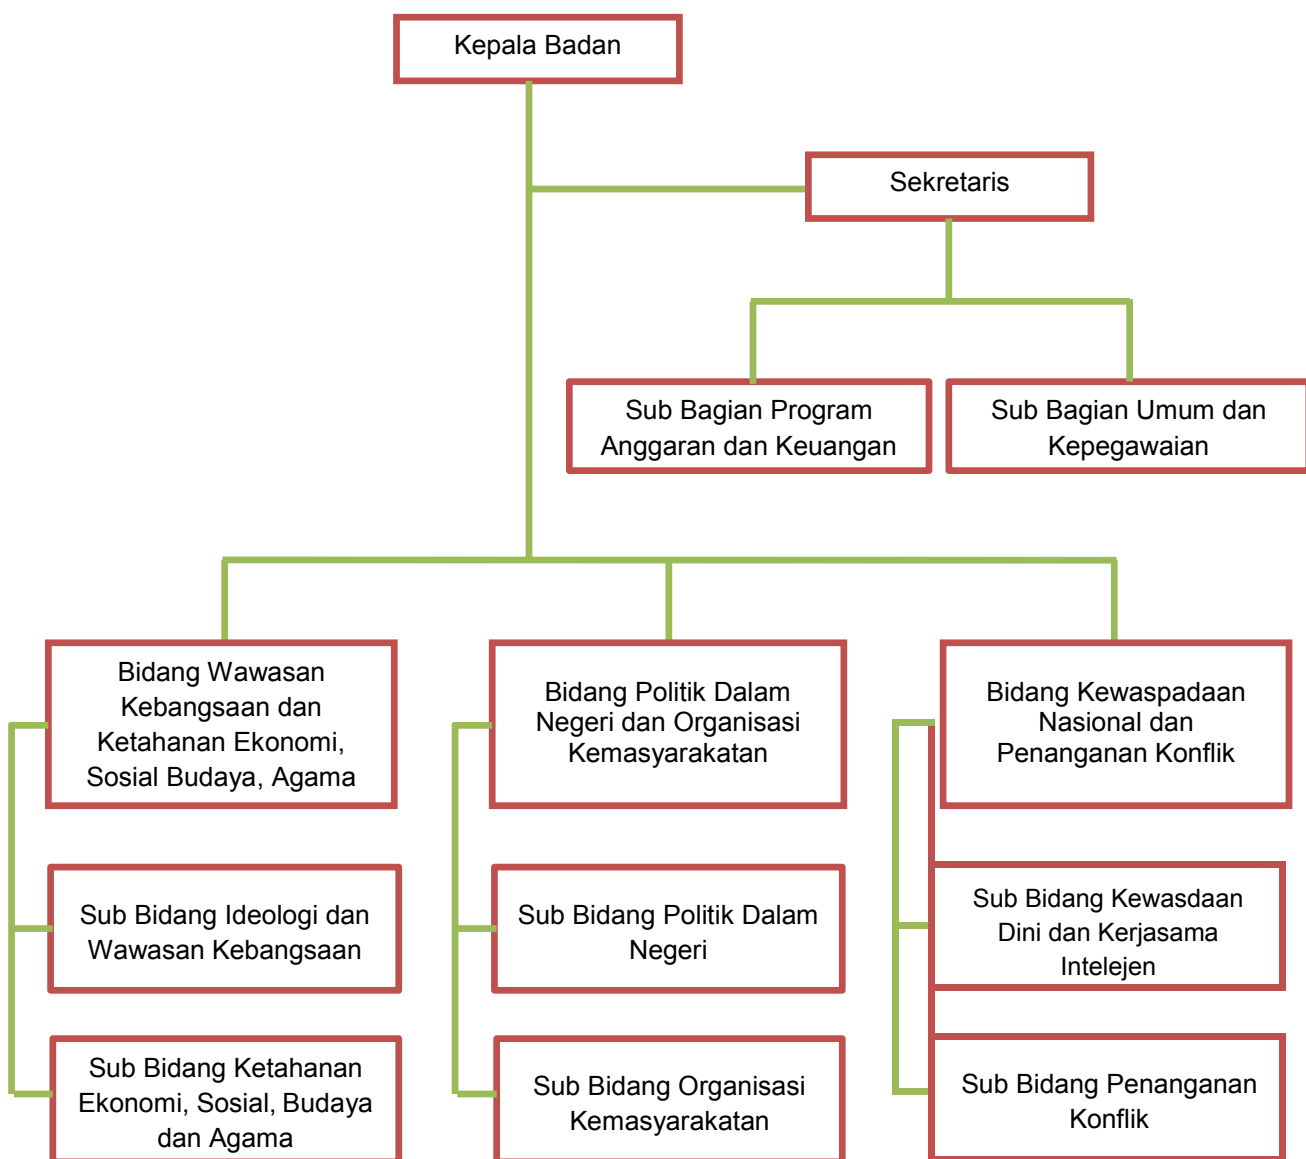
Kepala Badan

Sekretaris

Sub Bagian Program Anggaran dan Keuangan

Sub Bagian Umum dan Kepegawaian

Bidang Wawasan Kebangsaan dan Ketahanan Ekonomi, Sosial Budaya, Agama

Bidang Politik Dalam Negeri dan Organisasi Kemasyarakatan

Bidang Kewaspadaan Nasional dan Penanganan Konflik

Sub Bidang Ideologi dan Wawasan Kebangsaan

Sub Bidang Politik Dalam Negeri

Sub Bidang Kewasdaan Dini dan Kerjasama Intelejen

Sub Bidang Ketahanan Ekonomi, Sosial, Budaya dan Agama

Sub Bidang Organisasi Kemasyarakatan

Sub Bidang Penanganan Konflik